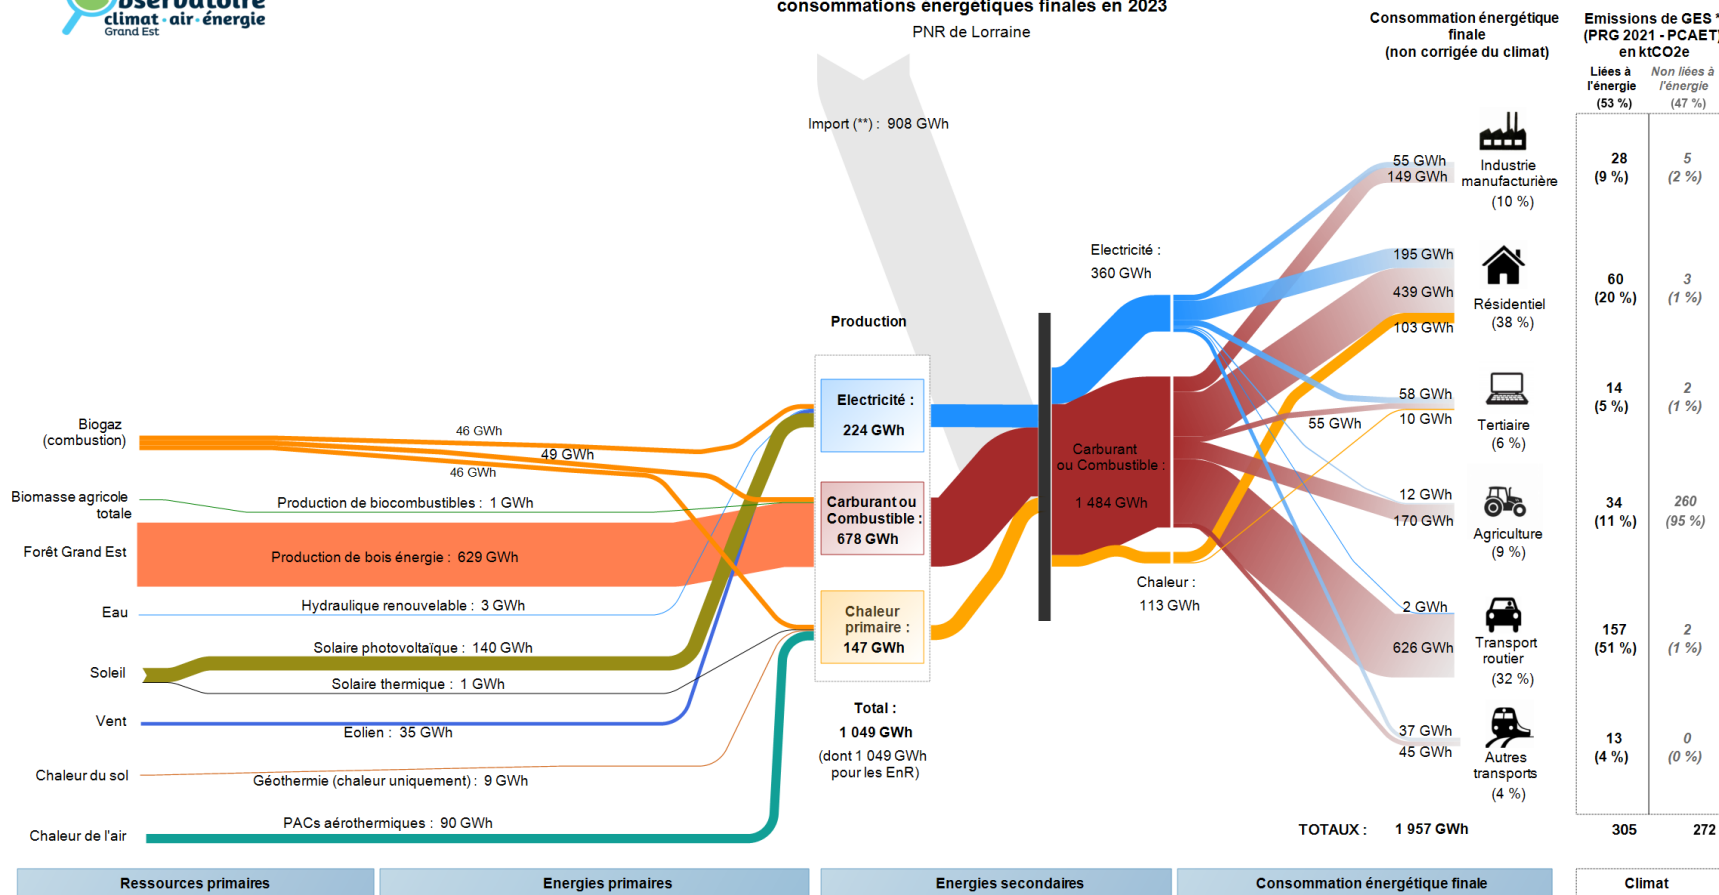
Observatoire climat·air·énergie Grand Est

consommations énergétiques finales en 2023

PNR de Lorraine

Consommation énergétique finale (non corrigée du climat)

Emissions de GES * (PRG 2021 - PCAET) en ktCO2e

Liées à l'énergie (53 %)

Non liées à l'énergie (47 %)

Import (**) : 908 GWh

Electricité : 360 GWh

Production

Electricité : 224 GWh

Carburant ou Combustible : 678 GWh

Chaleur primaire : 147 GWh

Carburant ou Combustible : 1 484 GWh

Chaleur : 113 GWh

Total : 1 049 GWh (dont 1 049 GWh pour les EnR)

Biogaz (combustion)

46 GWh

49 GWh

46 GWh

Biomasse agricole totale

Production de biocombustibles : 1 GWh

Forêt Grand Est

Production de bois énergie : 629 GWh

Eau

Hydraulique renouvelable : 3 GWh

Soleil

Solaire photovoltaïque : 140 GWh

Solaire thermique : 1 GWh

Vent

Eolien : 35 GWh

Chaleur du sol

Géothermie (chaleur uniquement) : 9 GWh

Chaleur de l'air

PACs aérothermiques : 90 GWh

55 GWh
149 GWh
Industrie manufacturière (10 %)
28 (9 %) | 5 (2 %)

195 GWh
439 GWh
103 GWh
Résidentiel (38 %)
60 (20 %) | 3 (1 %)

58 GWh
10 GWh
55 GWh
Tertiaire (6 %)
14 (5 %) | 2 (1 %)

12 GWh
170 GWh
Agriculture (9 %)
34 (11 %) | 260 (95 %)

2 GWh
626 GWh
Transport routier (32 %)
157 (51 %) | 2 (1 %)

37 GWh
45 GWh
Autres transports (4 %)
13 (4 %) | 0 (0 %)

TOTAUX : 1 957 GWh

305

272

Ressources primaires

Energies primaires

Energies secondaires

Consommation énergétique finale

Climat